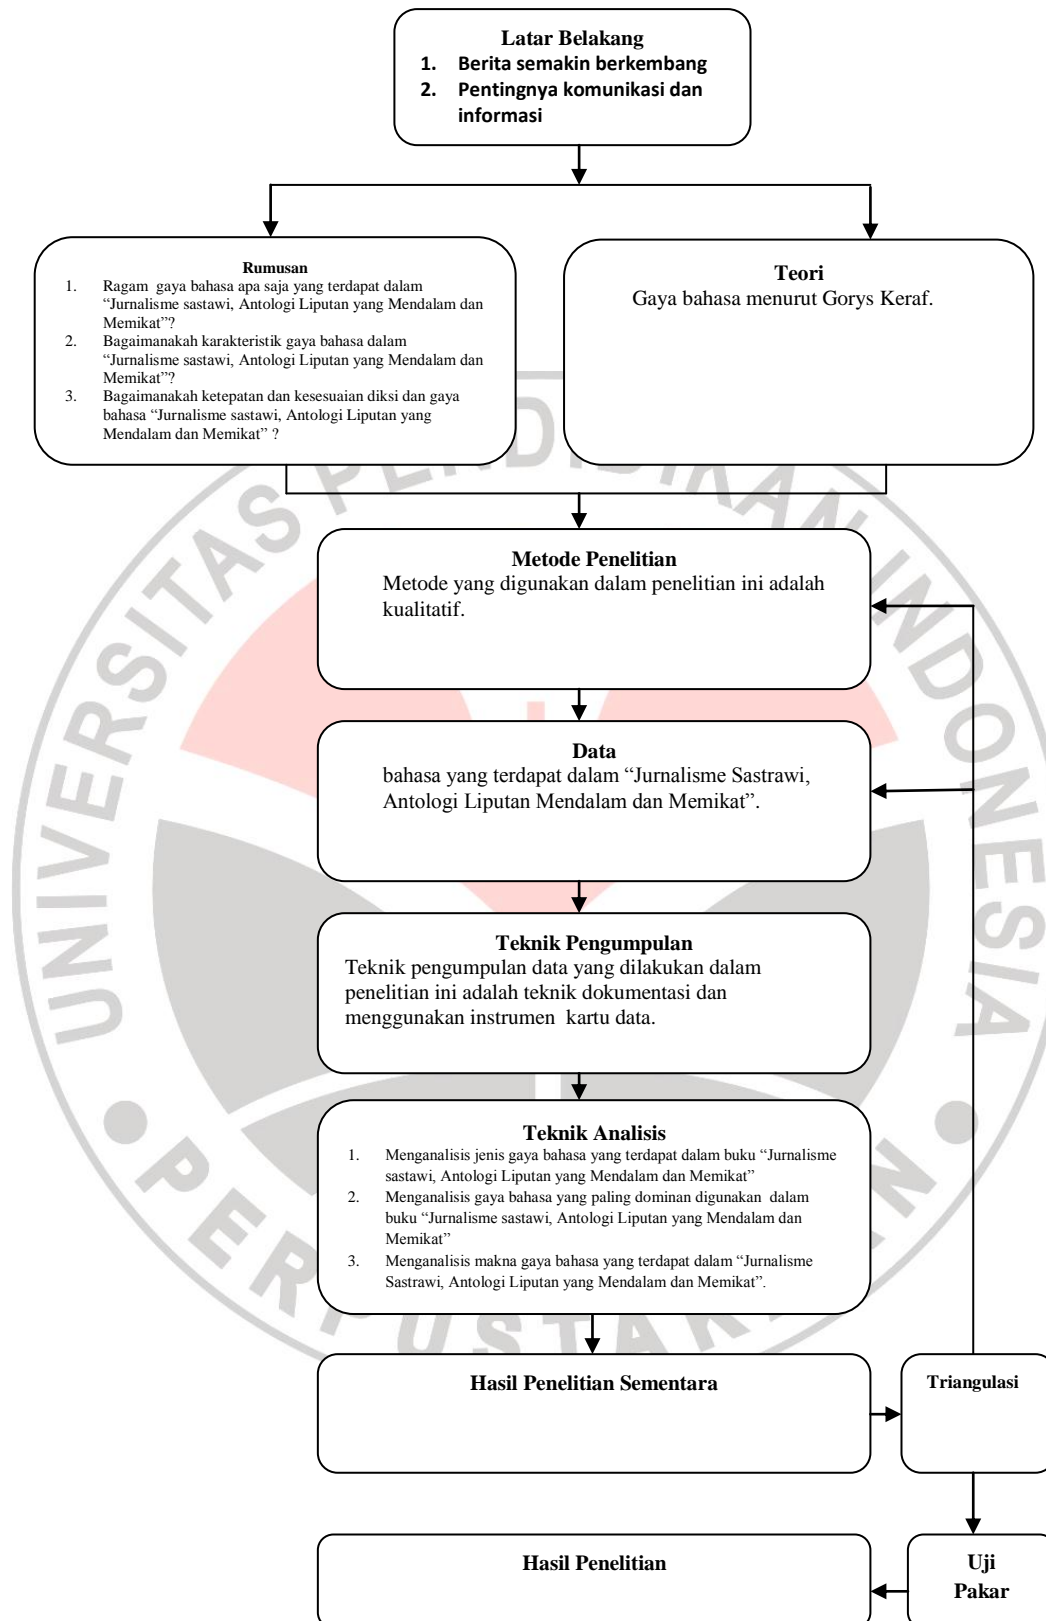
Latar Belakang
1. Berita semakin berkembang
2. Pentingnya komunikasi dan informasi

Rumusan
1. Ragam gaya bahasa apa saja yang terdapat dalam "Jurnalisme sastawi, Antologi Liputan yang Mendalam dan Memikat"?
2. Bagaimanakah karakteristik gaya bahasa dalam "Jurnalisme sastawi, Antologi Liputan yang Mendalam dan Memikat"?
3. Bagaimanakah ketepatan dan kesesuaian diksi dan gaya bahasa "Jurnalisme sastawi, Antologi Liputan yang Mendalam dan Memikat" ?

Teori
Gaya bahasa menurut Gorys Keraf.

Metode Penelitian
Metode yang digunakan dalam penelitian ini adalah kualitatif.

Data
bahasa yang terdapat dalam "Jurnalisme Sastrawi, Antologi Liputan Mendalam dan Memikat".

Teknik Pengumpulan
Teknik pengumpulan data yang dilakukan dalam penelitian ini adalah teknik dokumentasi dan menggunakan instrumen kartu data.

Teknik Analisis
1. Menganalisis jenis gaya bahasa yang terdapat dalam buku "Jurnalisme sastawi, Antologi Liputan yang Mendalam dan Memikat"
2. Menganalisis gaya bahasa yang paling dominan digunakan dalam buku "Jurnalisme sastawi, Antologi Liputan yang Mendalam dan Memikat"
3. Menganalisis makna gaya bahasa yang terdapat dalam "Jurnalisme Sastrawi, Antologi Liputan yang Mendalam dan Memikat".

Hasil Penelitian Sementara

Triangulasi

Hasil Penelitian

Uji Pakar